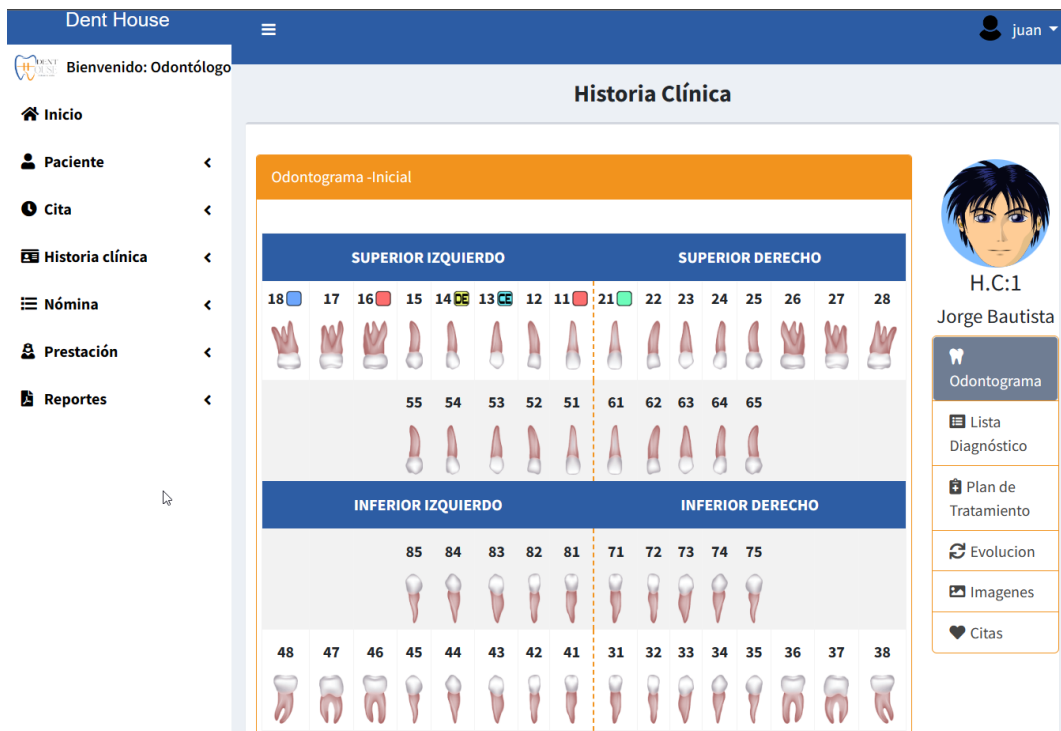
Dent House

juan

Bienvenido: Odontólogo

Inicio

Paciente

Cita

Historia clínica

Nómina

Prestación

Reportes

Historia Clínica

Odontograma -Inicial

| SUPERIOR IZQUIERDO | | | | | | | | SUPERIOR DERECHO | | | | | | | |
|---|---|---|---|---|---|---|---|---|---|---|---|---|---|---|---|
| 18 | 17 | 16 | 15 | 14 DE | 13 CE | 12 | 11 | 21 | 22 | 23 | 24 | 25 | 26 | 27 | 28 |
| | | | 55 | 54 | 53 | 52 | 51 | 61 | 62 | 63 | 64 | 65 | | | |

| INFERIOR IZQUIERDO | | | | | | | | INFERIOR DERECHO | | | | | | | |
|---|---|---|---|---|---|---|---|---|---|---|---|---|---|---|---|
| | | | 85 | 84 | 83 | 82 | 81 | 71 | 72 | 73 | 74 | 75 | | | |
| 48 | 47 | 46 | 45 | 44 | 43 | 42 | 41 | 31 | 32 | 33 | 34 | 35 | 36 | 37 | 38 |

H.C:1

Jorge Bautista

Odontograma

Lista Diagnóstico

Plan de Tratamiento

Evolucion

Imagenes

Citas